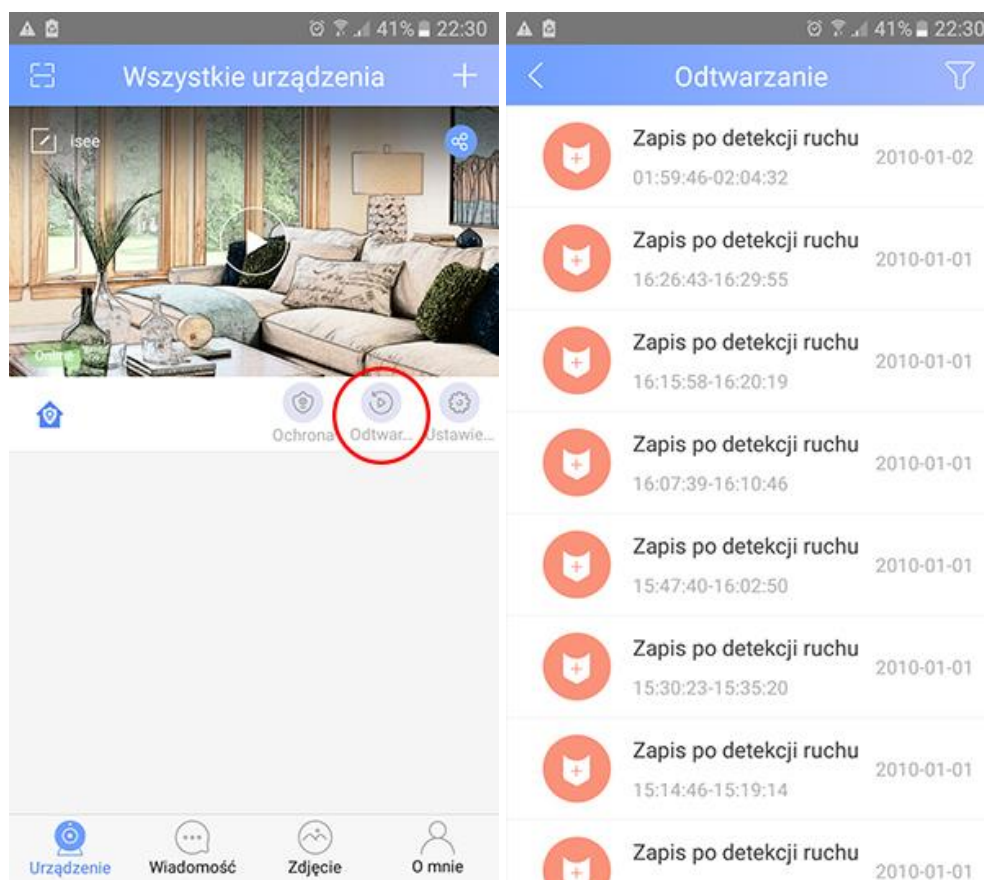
41% 22:30

Wszystkie urządzenia

isee

Online

Ochrona Odtwar... Ustawie...

Urządzenie Wiadomość Zdjęcie O mnie

41% 22:30

Odtwarzanie

Zapis po detekcji ruchu
01:59:46-02:04:32
2010-01-02

Zapis po detekcji ruchu
16:26:43-16:29:55
2010-01-01

Zapis po detekcji ruchu
16:15:58-16:20:19
2010-01-01

Zapis po detekcji ruchu
16:07:39-16:10:46
2010-01-01

Zapis po detekcji ruchu
15:47:40-16:02:50
2010-01-01

Zapis po detekcji ruchu
15:30:23-15:35:20
2010-01-01

Zapis po detekcji ruchu
15:14:46-15:19:14
2010-01-01

Zapis po detekcji ruchu
2010-01-01